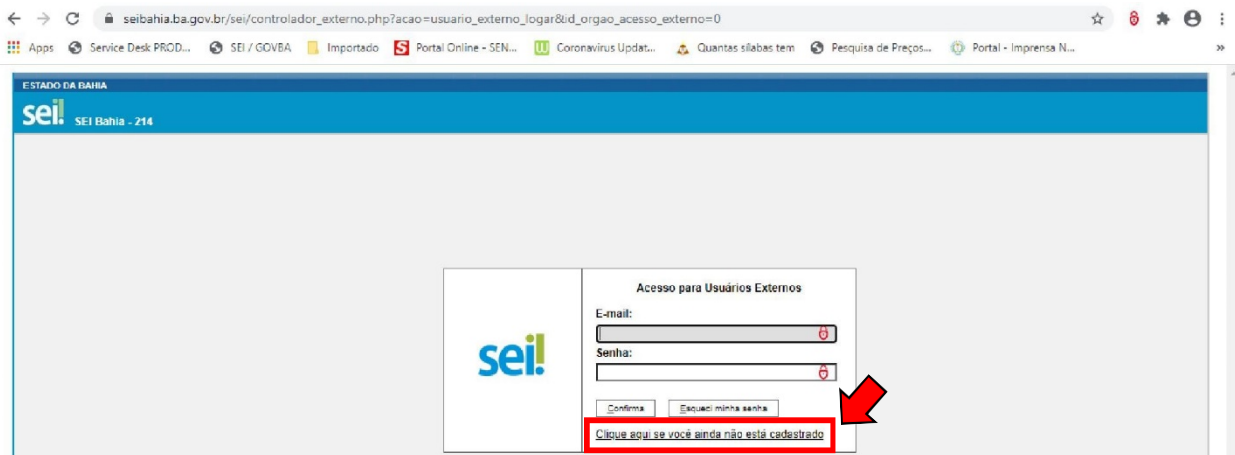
seibahia.ba.gov.br/sei/controlador_externo.php?acao=usuario_externo_logar&id_orgao_acesso_externo=0

Apps Service Desk PROD... SEI / GOVBA Importado Portal Online - SEN... Coronavirus Updat... Quantas silabas tem Pesquisa de Preços... Portal - Imprensa N... »

ESTADO DA BAHIA

sei! SEI Bahia - 214

sei!

Acesso para Usuários Externos

E-mail:

Senha:

Confirma Esqueci minha senha

Clique aqui se você ainda não está cadastrado